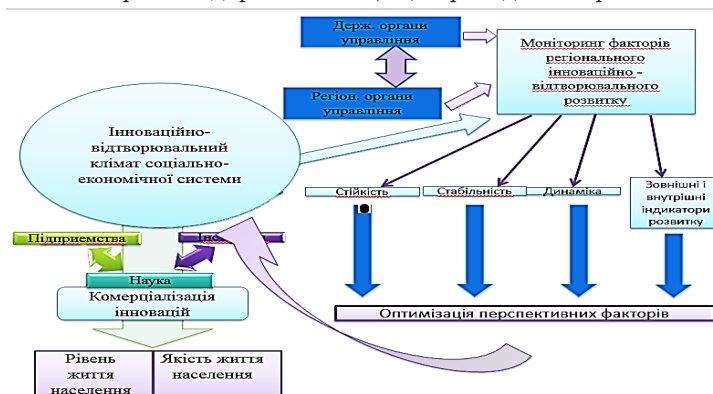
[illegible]

Держ. органи управління

Моніторинг факторів регіонального інноваційно - відтворювального розвитку

Регіон. органи управління

Інноваційно-відтворювальний клімат соціально-економічної системи

Стійкість

Стабільність

Динаміка

Зовнішні і внутрішні індикатори розвитку

Підприємства

Ін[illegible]

Наука

Комерціалізація інновацій

Оптимізація перспективних факторів

Рівень життя населення

Якість життя населення